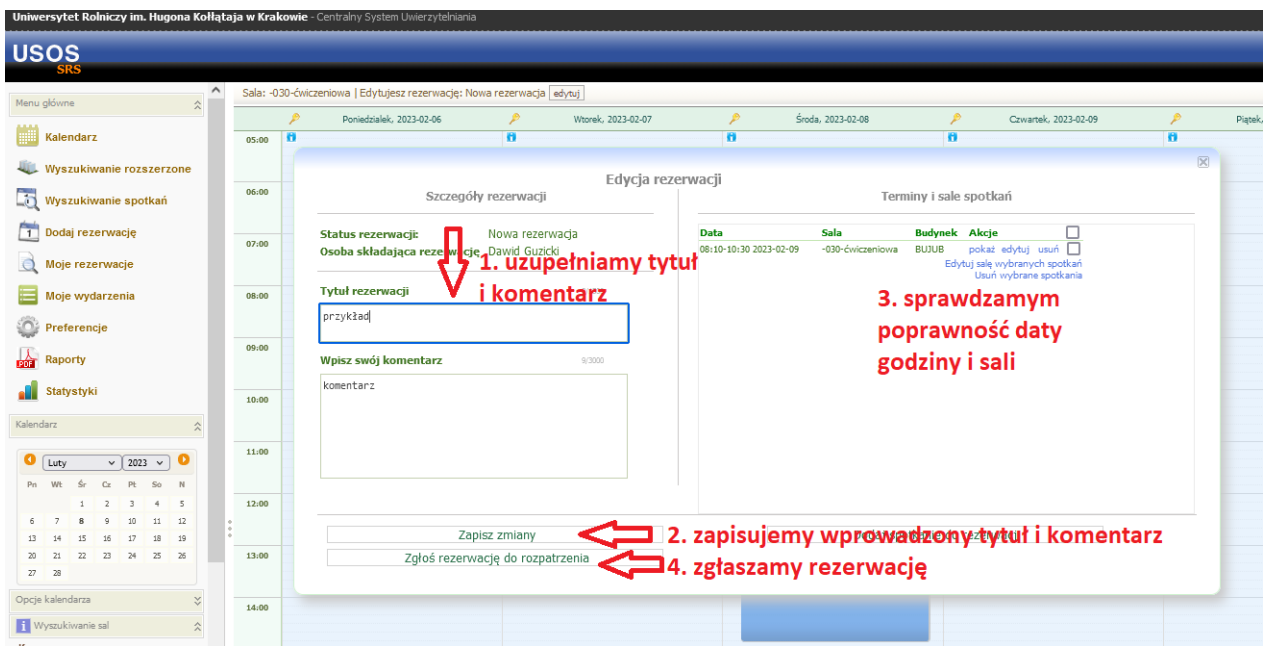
Uniwersytet Rolniczy im. Hugona Kołłątaja w Krakowie - Centralny System Uwierzytelniania

USOS
SRS

Menu główne

Kalendarz
Wyszukiwanie rozszerzone
Wyszukiwanie spotkań
Dodaj rezerwację
Moje rezerwacje
Moje wydarzenia
Preferencje
Raporty
Statystyki

Kalendarz

Luty 2023

| Pn | Wt | Śr | Cz | Pt | So | N |
|---|---|---|---|---|---|---|
| | | 1 | 2 | 3 | 4 | 5 |
| 6 | 7 | 8 | 9 | 10 | 11 | 12 |
| 13 | 14 | 15 | 16 | 17 | 18 | 19 |
| 20 | 21 | 22 | 23 | 24 | 25 | 26 |
| 27 | 28 | | | | | |

Opcje kalendarza
Wyszukiwanie sal

Sala: -030-ćwiczeniowa | Edytujesz rezerwację: Nowa rezerwacja edytuj

Poniedziałek, 2023-02-06 Wtorek, 2023-02-07 Środa, 2023-02-08 Czwartek, 2023-02-09 Piątek,

05:00
06:00
07:00
08:00
09:00
10:00
11:00
12:00
13:00
14:00

Edycja rezerwacji

Szczegóły rezerwacji

Status rezerwacji: Nowa rezerwacja
Osoba składająca rezerwację: Dawid Guzicki

Tytuł rezerwacji
przykład

Wpisz swój komentarz 9/2000
komentarz

Terminy i sale spotkań

| Data | Sala | Budynek | Akcje |
|---|---|---|---|
| 08:10-10:30 2023-02-09 | -030-ćwiczeniowa | BUJUB | pokaż edytuj usuń |

Edytuj salę wybranych spotkań
Usuń wybrane spotkania

Zapisz zmiany
Zgłoś rezerwację do rozpatrzenia

1. uzupełniamy tytuł i komentarz
2. zapisujemy wprowadzony tytuł i komentarz
3. sprawdzamym poprawność daty godziny i sali
4. zgłaszamy rezerwację